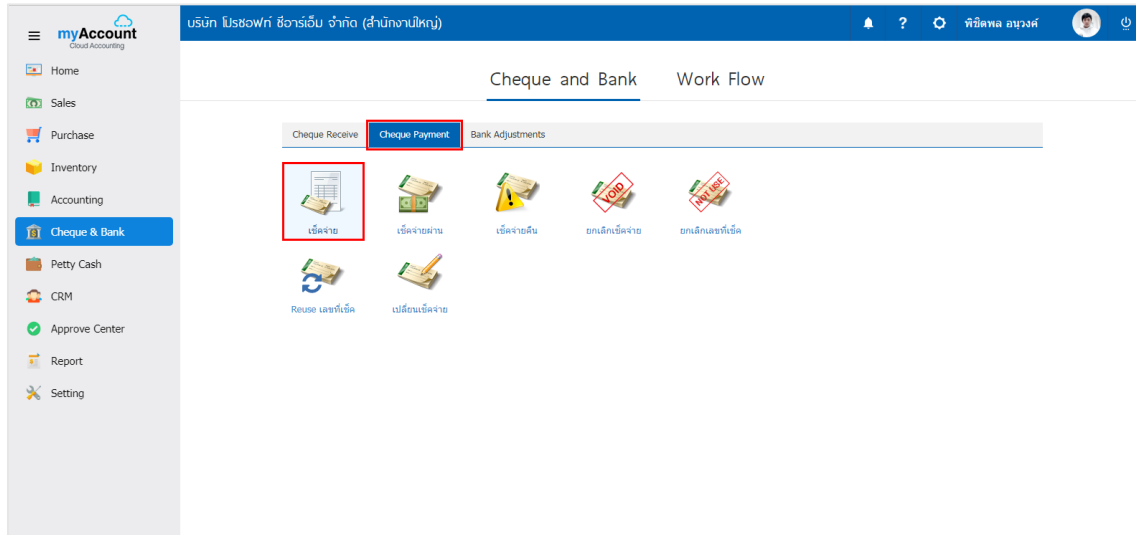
myAccount
Cloud Accounting

บริษัท โปรซอฟท์ ซีอาร์เอ็ม จำกัด (สำนักงานใหญ่)

? พิชิตพล อนุวงศ์

Home
Sales
Purchase
Inventory
Accounting
Cheque & Bank
Petty Cash
CRM
Approve Center
Report
Setting

Cheque and Bank Work Flow

Cheque Receive Cheque Payment Bank Adjustments

VOID NOT USE

เช็คจ่าย
เช็คจ่ายผ่าน
เช็คจ่ายคืน
ยกเลิกเช็คจ่าย
ยกเลิกเลขที่เช็ค
Reuse เลขที่เช็ค
เปลี่ยนเช็คจ่าย